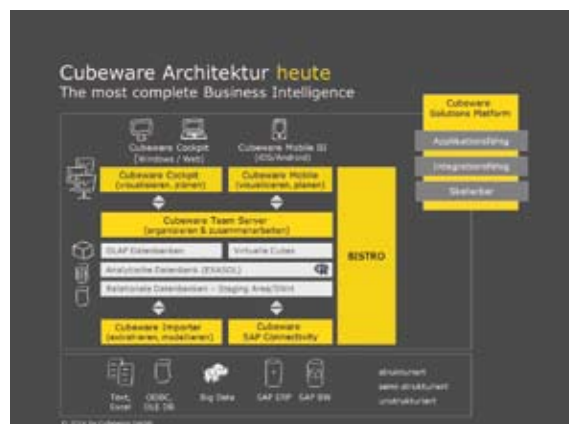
Cubeware Architektur heute
The most complete Business Intelligence

Cubeware Solutions Platform
Applikationsfähig
Integrationsfähig
Skalierbar

Cubeware Cockpit (Windows / Web)
Cubeware Mobile BI (iOS/Android)

Cubeware Cockpit (visualisieren, planen)
Cubeware Mobile (visualisieren, planen)

Cubeware Team Server (organisieren & zusammenarbeiten)

OLAP Datenbanken
Virtuelle Cubes
Analytische Datenbank (EXASOL)
Relationale Datenbanken – Staging Area/DWH

BISTRO

Cubeware Importer (extrahieren, modellieren)
Cubeware SAP Connectivity

Text, Excel
ODBC, OLE DB
Big Data
SAP ERP
SAP BW

strukturiert
semi-strukturiert
unstrukturiert

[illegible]